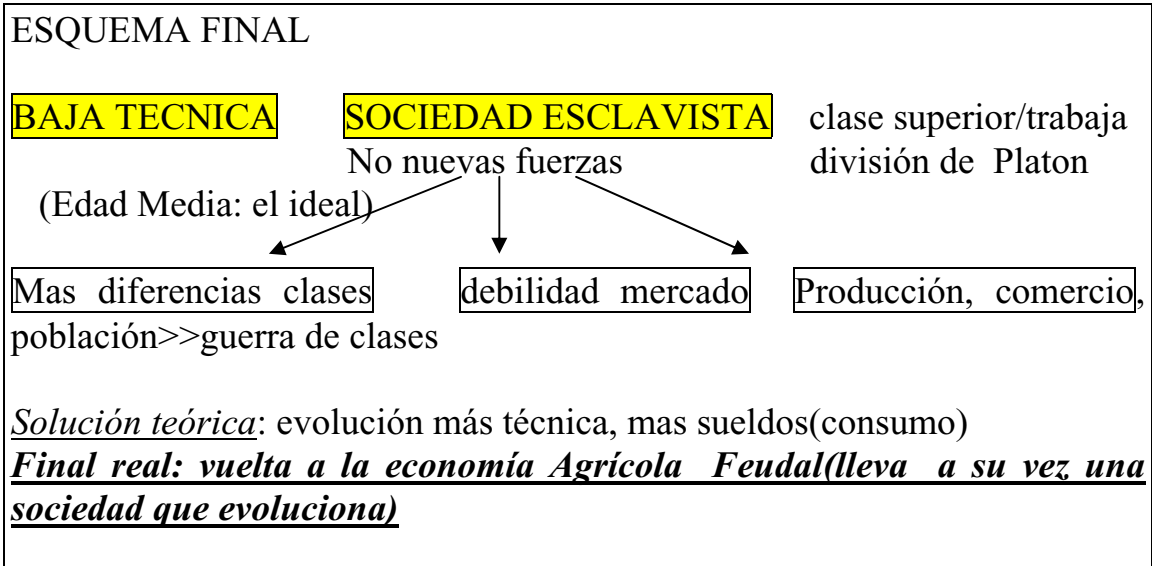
ESQUEMA FINAL

BAJA TECNICA SOCIEDAD ESCLAVISTA clase superior/trabaja
No nuevas fuerzas división de Platon
(Edad Media: el ideal)

Mas diferencias clases debilidad mercado Producción, comercio, población>>guerra de clases

*Solución teórica*: evolución más técnica, mas sueldos(consumo)
***Final real: vuelta a la economía Agrícola Feudal(lleva a su vez una sociedad que evoluciona)***